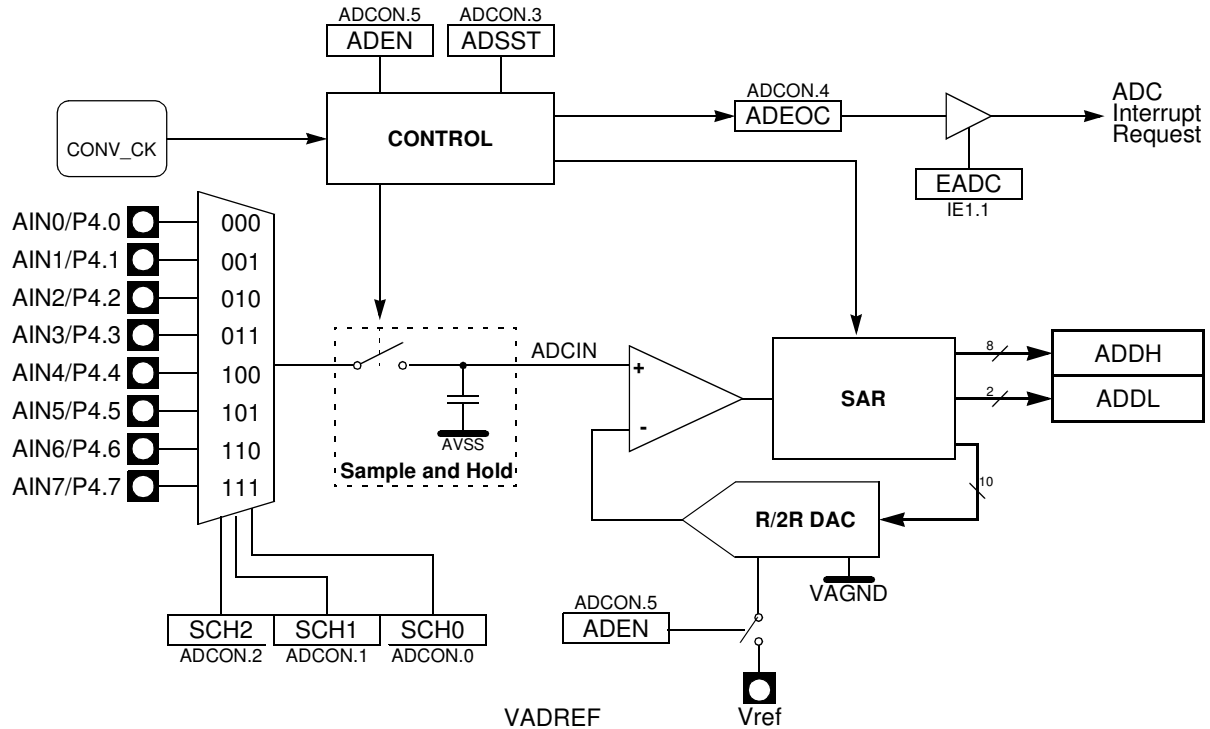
ADCON.5
ADEN
ADCON.3
ADSST
CONV_CK
CONTROL
ADCON.4
ADEOC
ADC
Interrupt
Request
EADC
IE1.1
AIN0/P4.0
AIN1/P4.1
AIN2/P4.2
AIN3/P4.3
AIN4/P4.4
AIN5/P4.5
AIN6/P4.6
AIN7/P4.7
000
001
010
011
100
101
110
111
ADCIN
+
-
AVSS
Sample and Hold
SAR
8
2
ADDH
ADDL
10
R/2R DAC
VAGND
ADCON.5
ADEN
SCH2
SCH1
SCH0
ADCON.2
ADCON.1
ADCON.0
VADREF
Vref